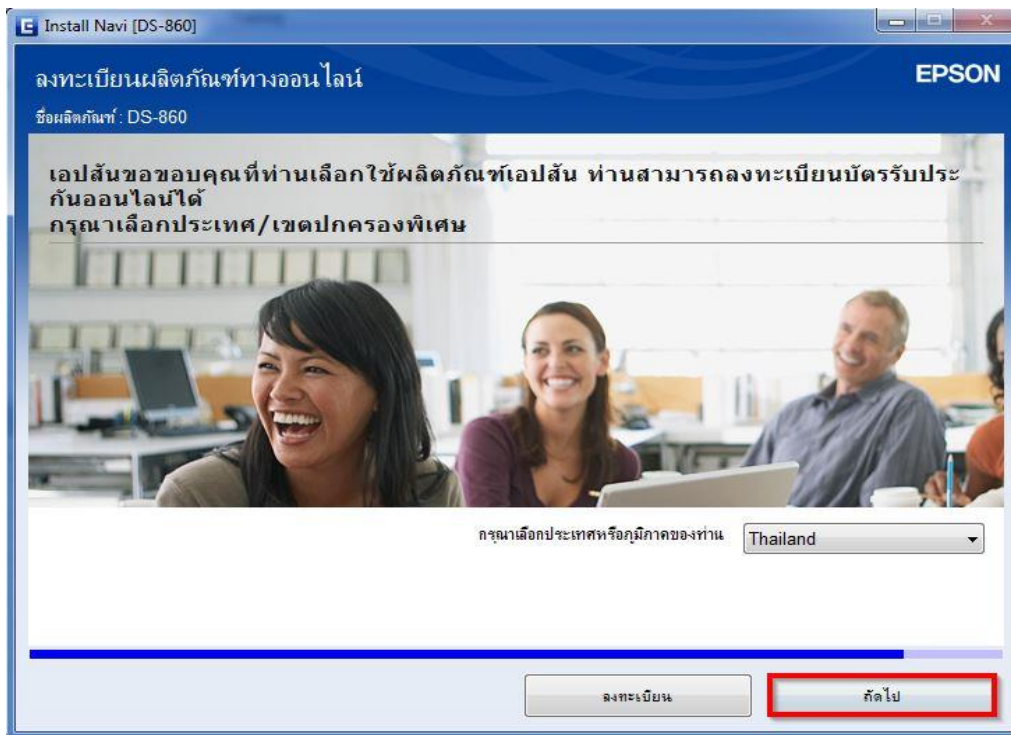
Install Navi [DS-860]

ลงทะเบียนผลิตภัณฑ์ทางออนไลน์

EPSON

ชื่อผลิตภัณฑ์ : DS-860

เอปสันขอขอบคุณที่ท่านเลือกใช้ผลิตภัณฑ์เอปสัน ท่านสามารถลงทะเบียนบัตรรับประกันออนไลน์ได้
กรุณาเลือกประเทศ/เขตปกครองพิเศษ

กรุณาเลือกประเทศหรือภูมิภาคของท่าน Thailand

ลงทะเบียน

ถัดไป